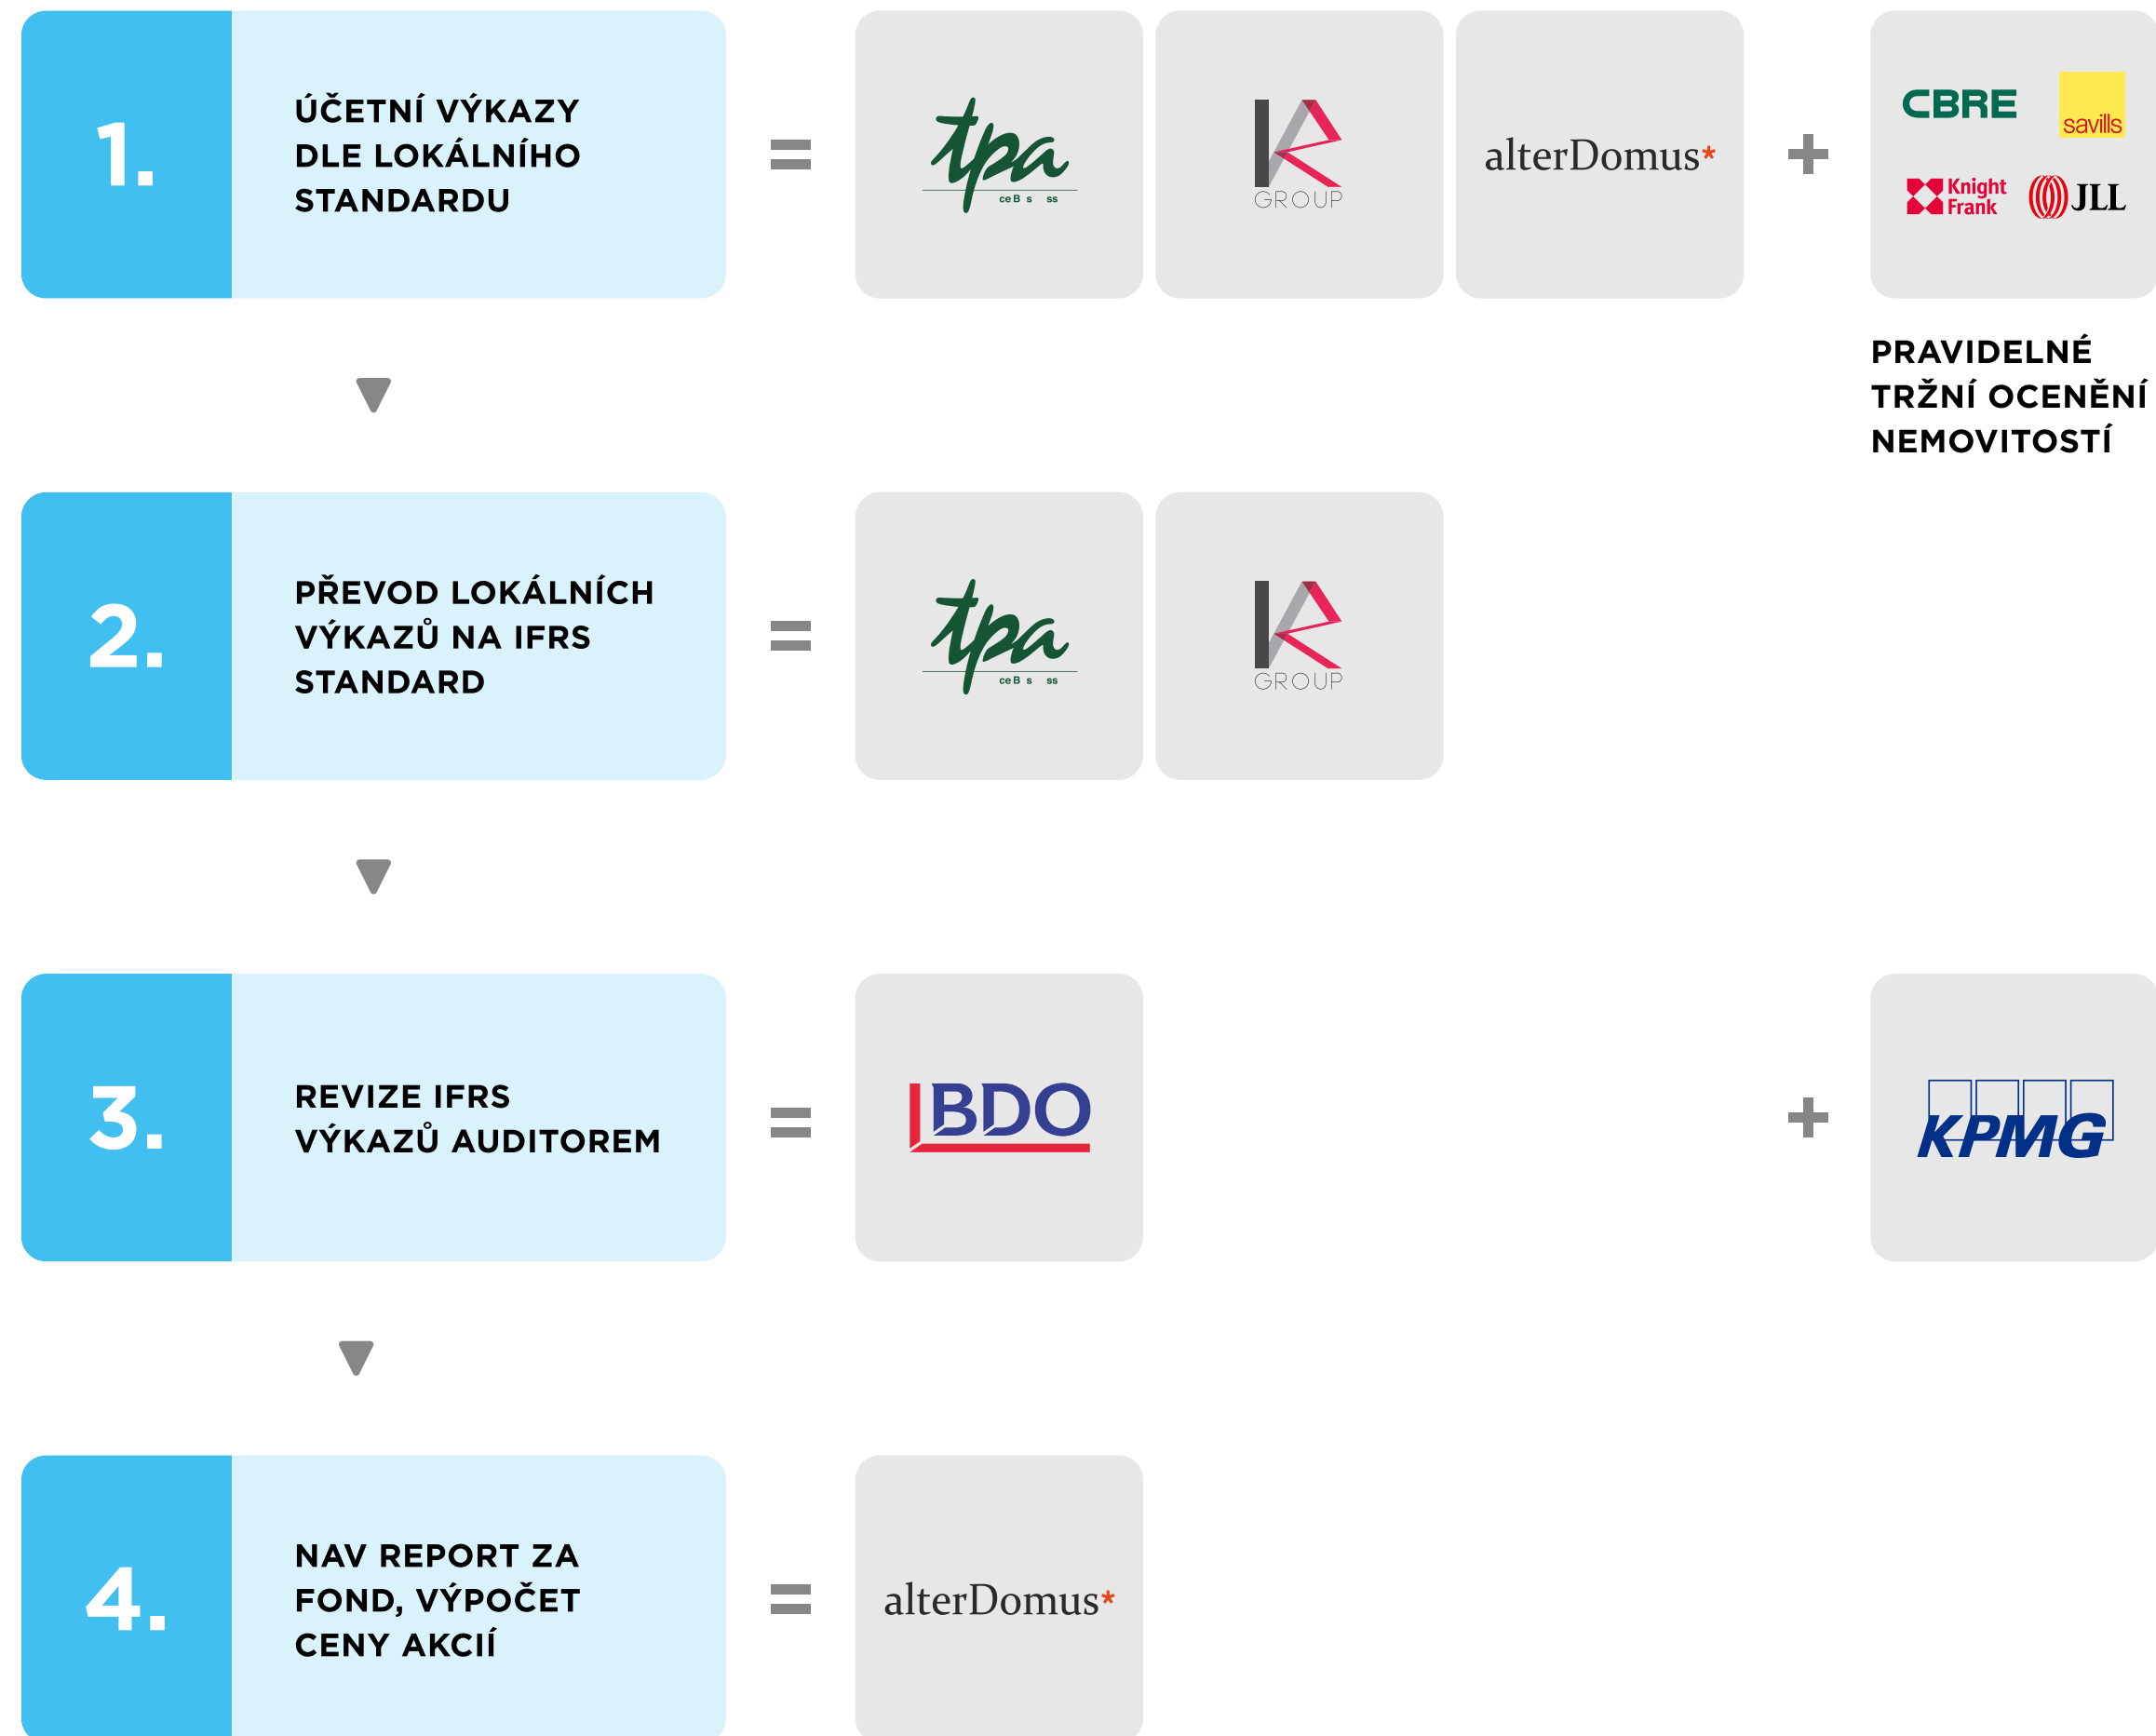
1.

ÚČETNÍ VÝKAZY DLE LOKÁLNÍHO STANDARDU

=

tpa

GROUP

alterDomus*

+

CBRE

savills

Knight Frank

JLL

PRAVIDELNÉ TRŽNÍ OCENĚNÍ NEMOVITOSTÍ

2.

PŘEVOD LOKÁLNÍCH VÝKAZŮ NA IFRS STANDARD

=

tpa

GROUP

3.

REVIZE IFRS VÝKAZŮ AUDITOREM

=

BDO

+

KPMG

4.

NAV REPORT ZA FOND, VÝPOČET CENY AKCIÍ

=

alterDomus*